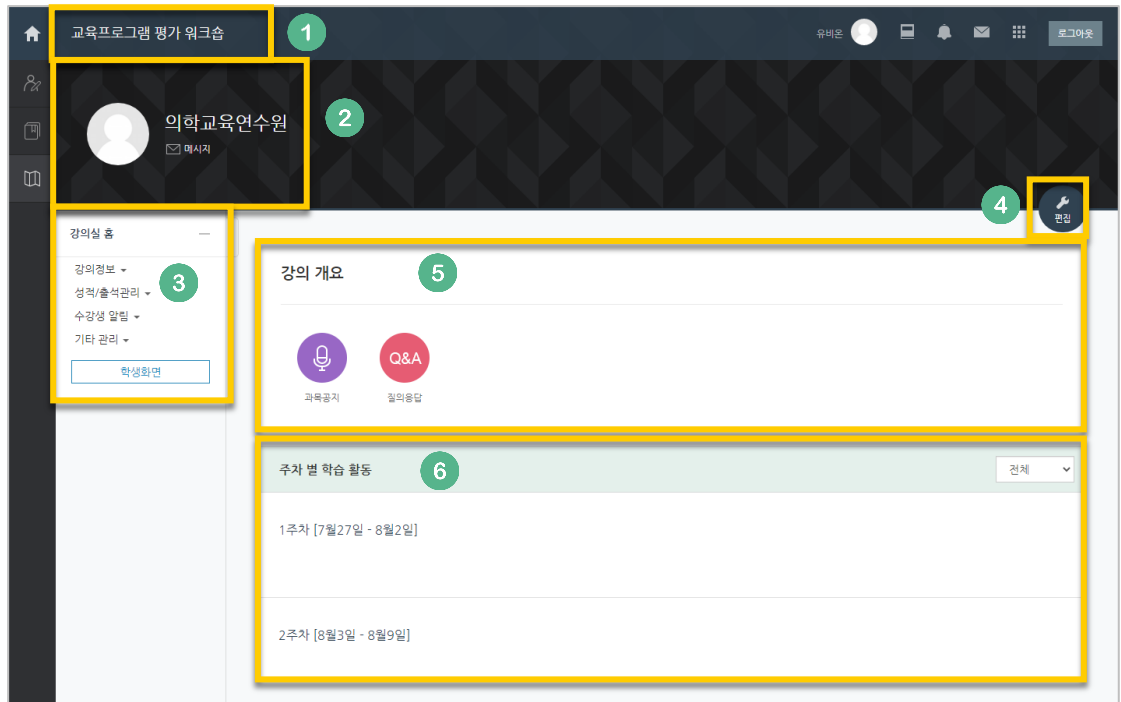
교육프로그램 평가 워크숍 1

유비온 로그아웃

의학교육연수원 2
메시지

4 편집

강의실 홈 —
강의정보
성적/출석관리
수강생 알림
기타 관리
3
학생화면

강의 개요 5

과목공지 Q&A 질의응답

주차 별 학습 활동 6 전체

1주차 [7월27일 - 8월2일]

2주차 [8월3일 - 8월9일]